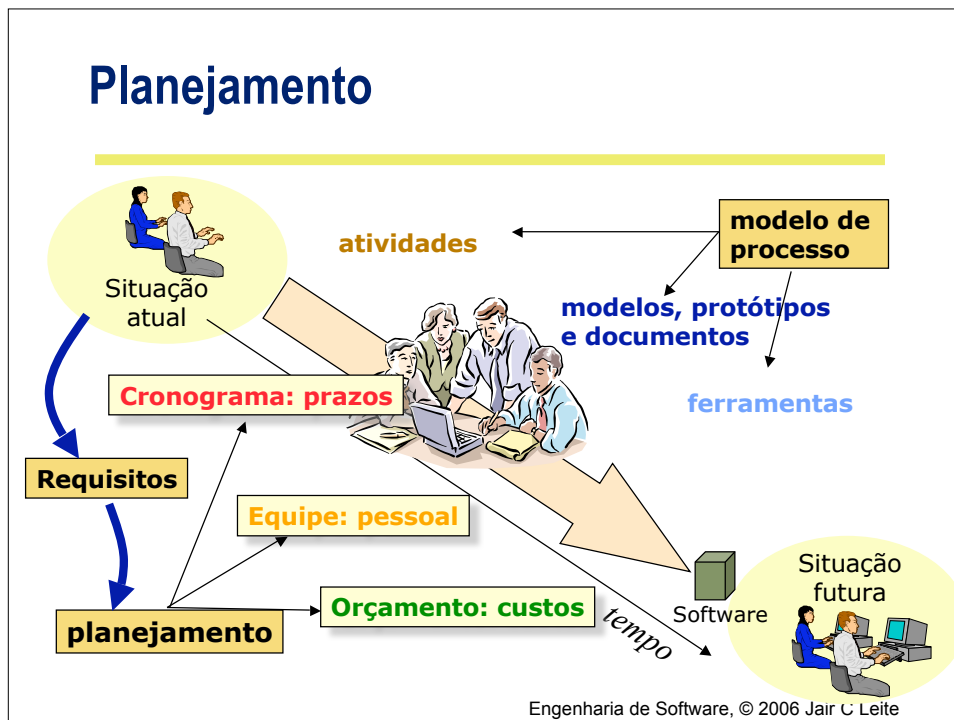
Planejamento

Situação atual

atividades

modelo de processo

modelos, protótipos e documentos

ferramentas

Cronograma: prazos

Requisitos

Equipe: pessoal

planejamento

Orçamento: custos

tempo

Software

Situação futura

Engenharia de Software, © 2006 Jair C Leite